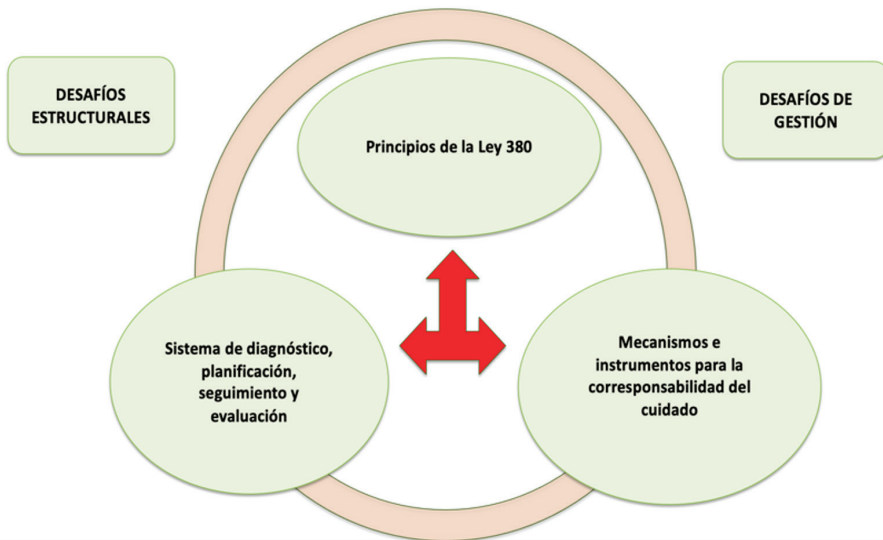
DESAFÍOS ESTRUCTURALES

DESAFÍOS DE GESTIÓN

Principios de la Ley 380

Sistema de diagnóstico, planificación, seguimiento y evaluación

Mecanismos e instrumentos para la corresponsabilidad del cuidado